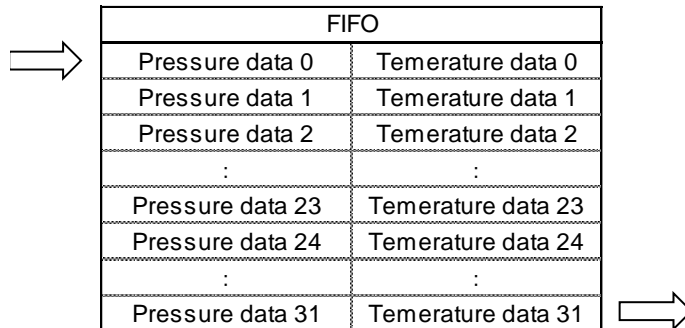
| FIFO | |
|---|---|
| Pressure data 0 | Temerature data 0 |
| Pressure data 1 | Temerature data 1 |
| Pressure data 2 | Temerature data 2 |
| : | : |
| Pressure data 23 | Temerature data 23 |
| Pressure data 24 | Temerature data 24 |
| : | : |
| Pressure data 31 | Temerature data 31 |